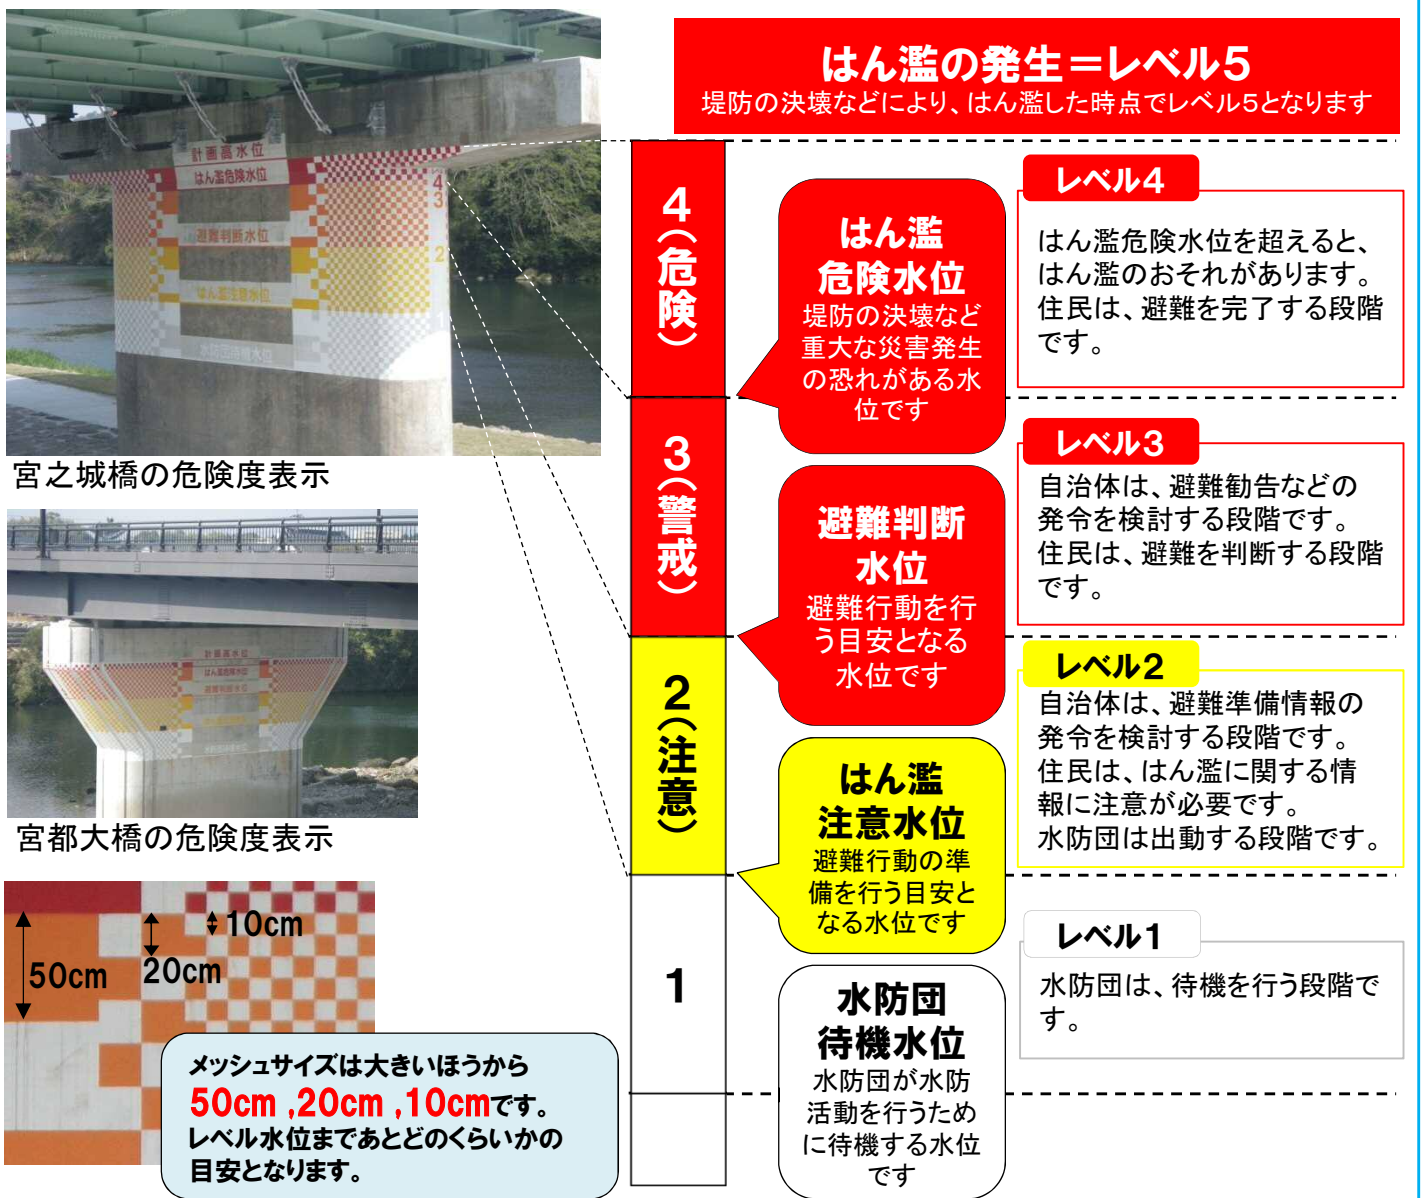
はん濫の発生＝レベル5
堤防の決壊などにより、はん濫した時点でレベル5となります

計画高水位
はん濫危険水位
避難判断水位
はん濫注意水位
水防団待機水位
4
3
2
1

宮之城橋の危険度表示

計画高水位
はん濫危険水位
避難判断水位

宮都大橋の危険度表示

50cm
20cm
10cm

メッシュサイズは大きいほうから
50cm ,20cm ,10cmです。
レベル水位まであとどのくらいかの目安となります。

4（危険）

3（警戒）

2（注意）

1

はん濫
危険水位
堤防の決壊など重大な災害発生の恐れがある水位です

避難判断
水位
避難行動を行う目安となる水位です

はん濫
注意水位
避難行動の準備を行う目安となる水位です

水防団
待機水位
水防団が水防活動を行うために待機する水位です

レベル4
はん濫危険水位を超えると、はん濫のおそれがあります。
住民は、避難を完了する段階です。

レベル3
自治体は、避難勧告などの発令を検討する段階です。
住民は、避難を判断する段階です。

レベル2
自治体は、避難準備情報の発令を検討する段階です。
住民は、はん濫に関する情報に注意が必要です。
水防団は出動する段階です。

レベル1
水防団は、待機を行う段階です。